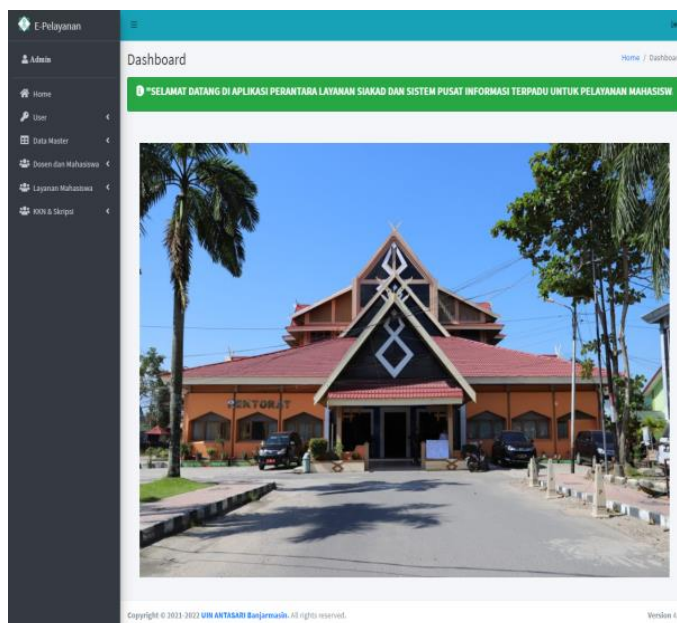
E-Pelayanan

Admin

Home

User

Data Master

Dosen dan Mahasiswa

Layanan Mahasiswa

KKN & Skripsi

Dashboard

Home / Dashboa

"SELAMAT DATANG DI APLIKASI PERANTARA LAYANAN SIAKAD DAN SISTEM PUSAT INFORMASI TERPADU UNTUK PELAYANAN MAHASISW

REKTORAT

Copyright © 2021-2022 UIN ANTASARI Banjarmasin. All rights reserved.

Version 4